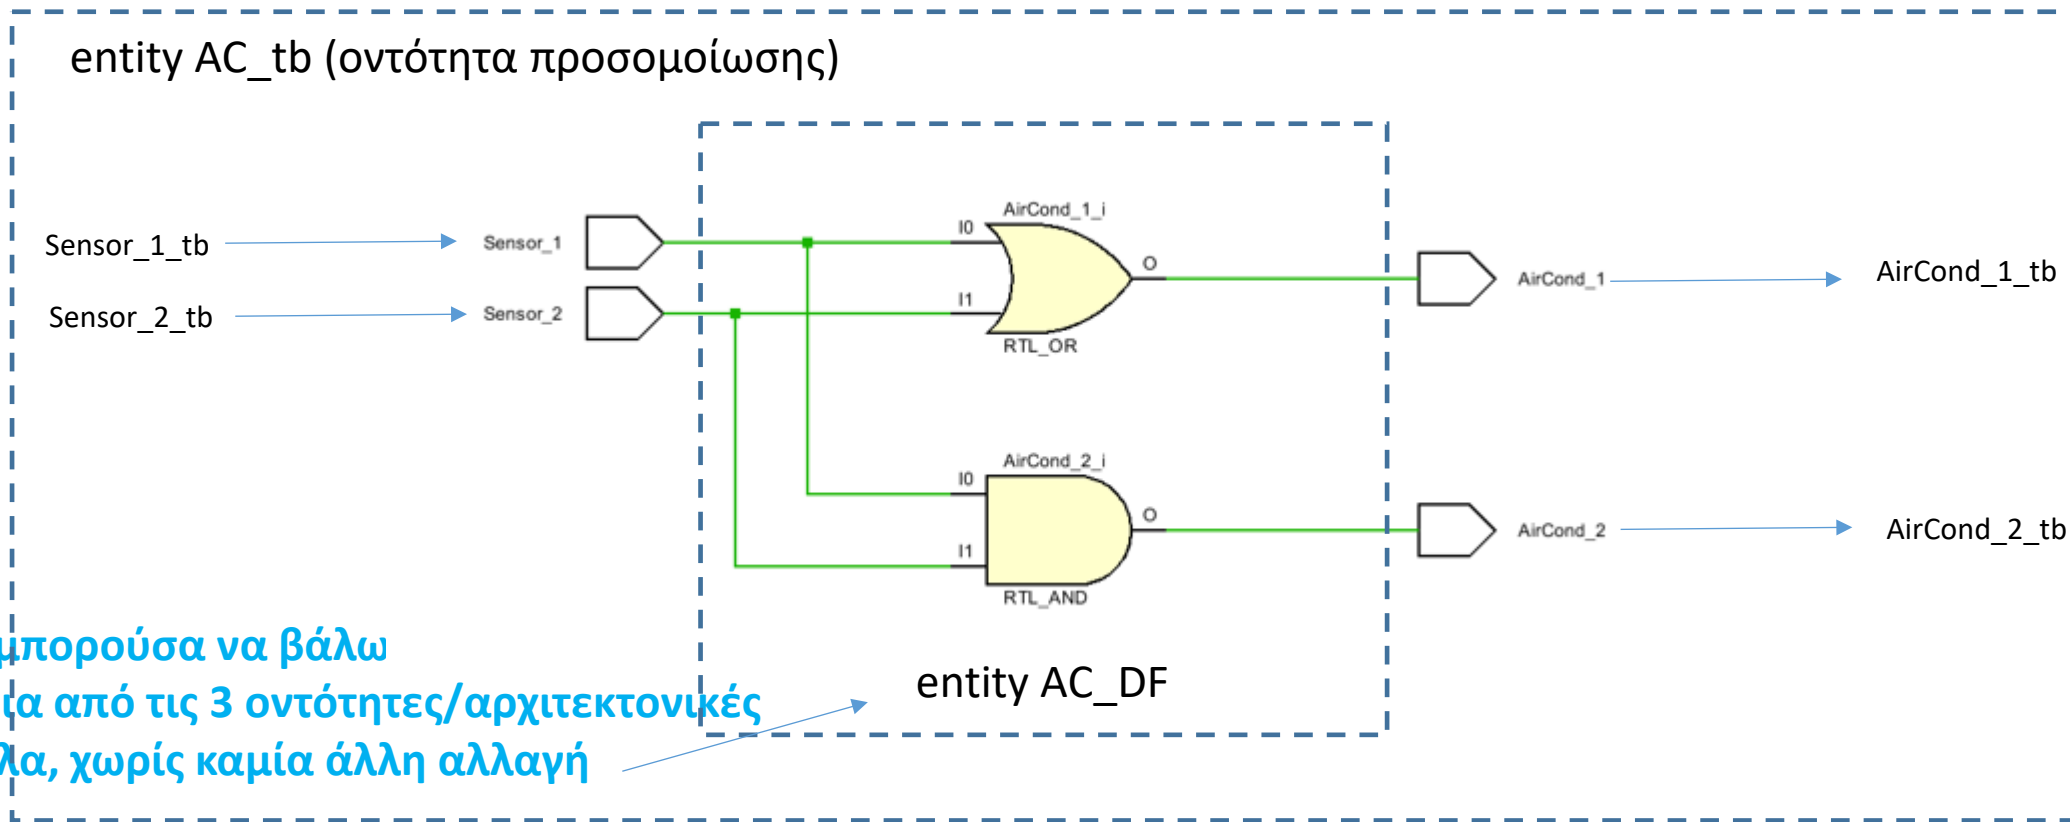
entity AC_tb (οντότητα προσομοίωσης)

Sensor_1_tb

Sensor_2_tb

Sensor_1

Sensor_2

AirCond_1_i

I0

I1

O

RTL_OR

AirCond_1

AirCond_1_tb

AirCond_2_i

I0

I1

O

RTL_AND

AirCond_2

AirCond_2_tb

μπορούσα να βάλω
ια από τις 3 οντότητες/αρχιτεκτονικές
λα, χωρίς καμία άλλη αλλαγή

entity AC_DF